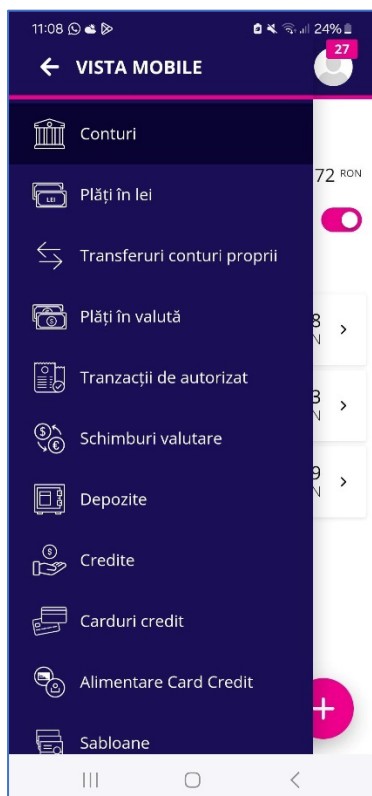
11:08 24%

VISTA MOBILE

27

Conturi

Plăți în lei

Transferuri conturi proprii

Plăți în valută

Tranzacții de autorizat

Schimburi valutare

Depozite

Credite

Carduri credit

Alimentare Card Credit

Sabloane

72 RON

8
N

3
N

9
N

LEI

+